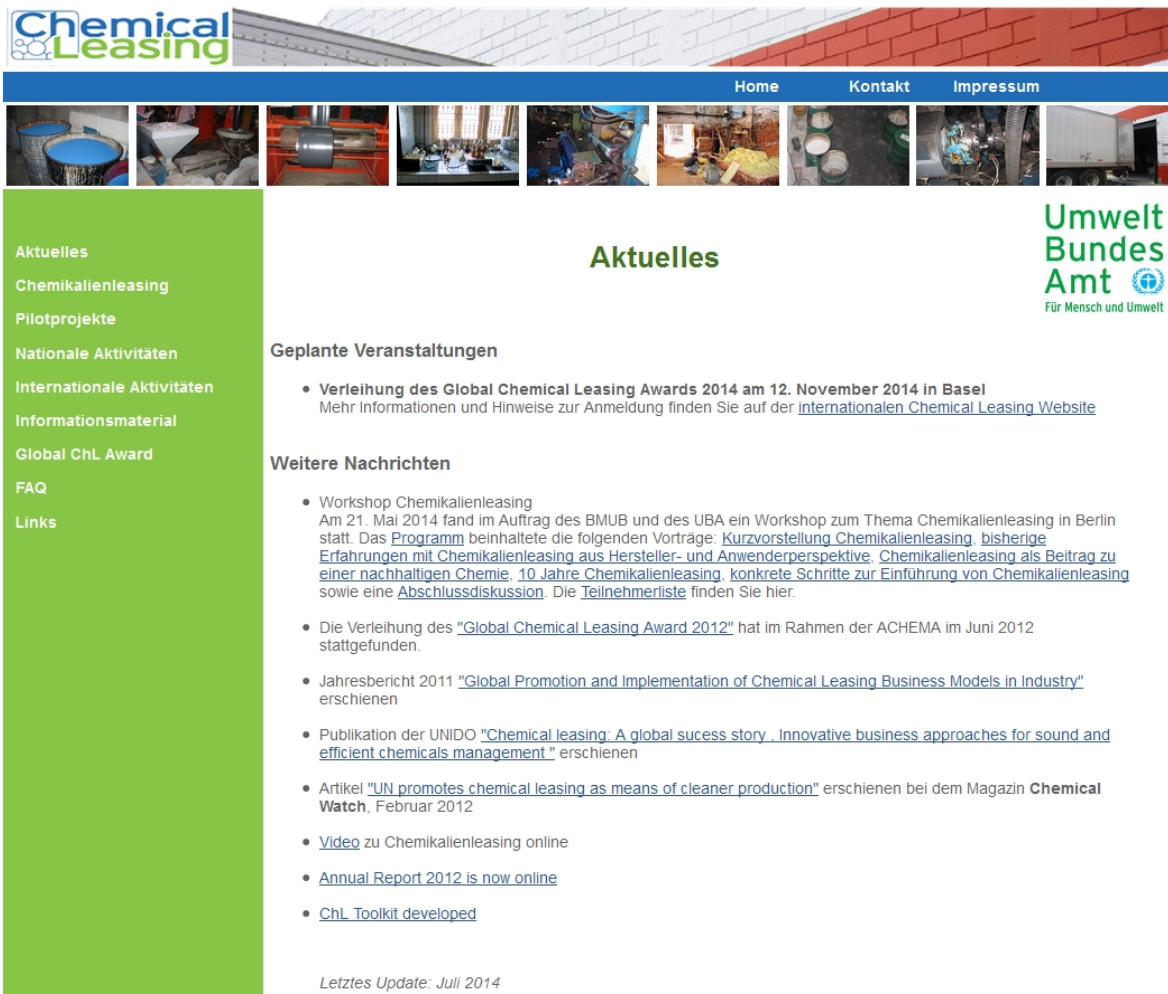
Chemical Leasing

Home Kontakt Impressum

Aktuelles
Chemikalienleasing
Pilotprojekte
Nationale Aktivitäten
Internationale Aktivitäten
Informationsmaterial
Global ChL Award
FAQ
Links

Aktuelles

Umwelt Bundes Amt
Für Mensch und Umwelt

Geplante Veranstaltungen

• Verleihung des Global Chemical Leasing Awards 2014 am 12. November 2014 in Basel
Mehr Informationen und Hinweise zur Anmeldung finden Sie auf der internationalen Chemical Leasing Website

Weitere Nachrichten

• Workshop Chemikalienleasing
Am 21. Mai 2014 fand im Auftrag des BMUB und des UBA ein Workshop zum Thema Chemikalienleasing in Berlin statt. Das Programm beinhaltete die folgenden Vorträge: Kurzvorstellung Chemikalienleasing, bisherige Erfahrungen mit Chemikalienleasing aus Hersteller- und Anwenderperspektive, Chemikalienleasing als Beitrag zu einer nachhaltigen Chemie, 10 Jahre Chemikalienleasing, konkrete Schritte zur Einführung von Chemikalienleasing sowie eine Abschlussdiskussion. Die Teilnehmerliste finden Sie hier.

• Die Verleihung des "Global Chemical Leasing Award 2012" hat im Rahmen der ACHEMA im Juni 2012 stattgefunden.

• Jahresbericht 2011 "Global Promotion and Implementation of Chemical Leasing Business Models in Industry" erschienen

• Publikation der UNIDO "Chemical leasing: A global sucess story , Innovative business approaches for sound and efficient chemicals management " erschienen

• Artikel "UN promotes chemical leasing as means of cleaner production" erschienen bei dem Magazin Chemical Watch, Februar 2012

• Video zu Chemikalienleasing online

• Annual Report 2012 is now online

• ChL Toolkit developed

Letztes Update: Juli 2014